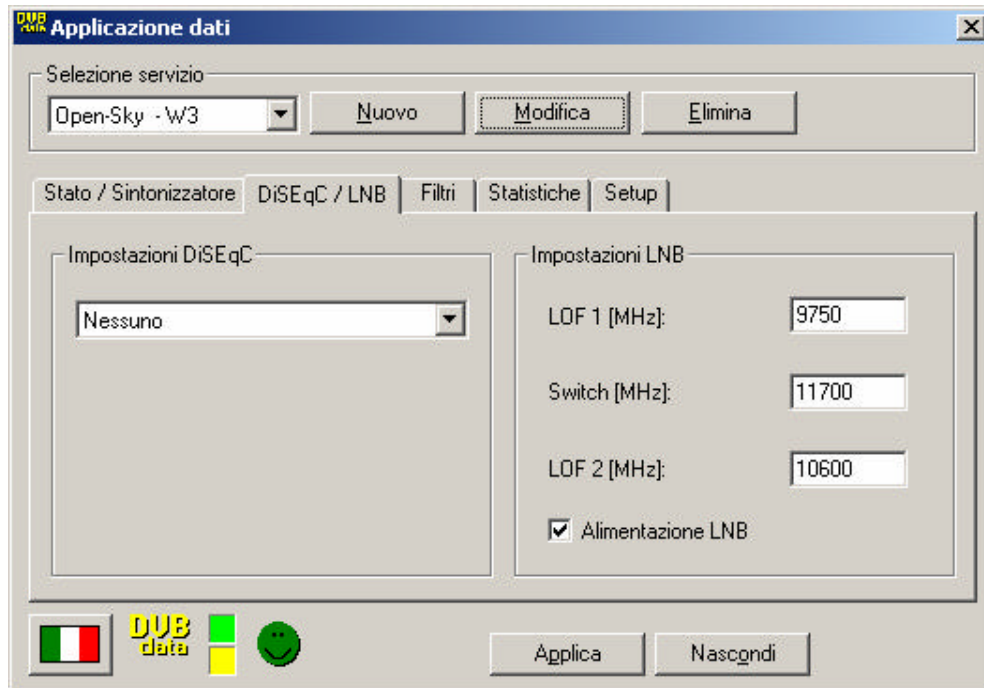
DVB data Applicazione dati
×
Selezione servizio
Open-Sky - W3
Nuovo
Modifica
Elimina

Stato / Sintonizzatore
DiSEqC / LNB
Filtri
Statistiche
Setup

Impostazioni DiSEqC
Nessuno

Impostazioni LNB
LOF 1 [MHz]: 9750
Switch [MHz]: 11700
LOF 2 [MHz]: 10600
Alimentazione LNB

DVB data
Applica
Nascondi